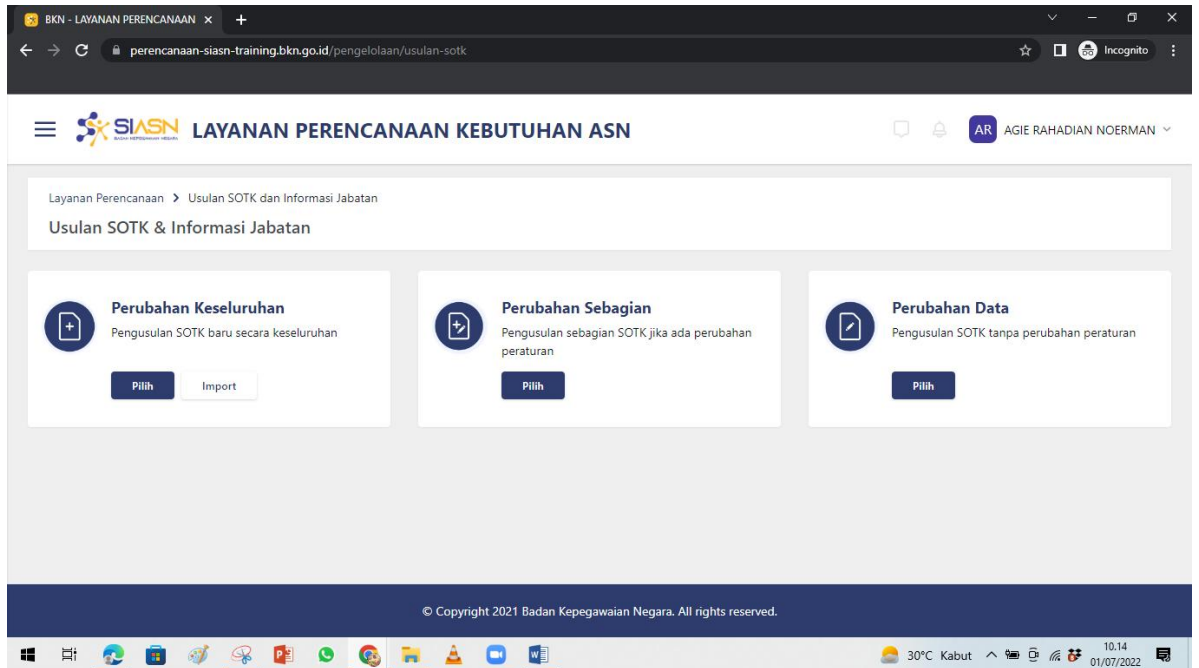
BKN - LAYANAN PERENCANAAN ×

perencanaan-siasn-training.bkn.go.id/pengelolaan/usulan-sotk

Incognito

SIASN BADAN KEPEGAWAIAN NEGARA LAYANAN PERENCANAAN KEBUTUHAN ASN

AR AGIE RAHADIAN NOERMAN

Layanan Perencanaan > Usulan SOTK dan Informasi Jabatan

Usulan SOTK & Informasi Jabatan

Perubahan Keseluruhan

Pengusulan SOTK baru secara keseluruhan

Pilih Import

Perubahan Sebagian

Pengusulan sebagian SOTK jika ada perubahan peraturan

Pilih

Perubahan Data

Pengusulan SOTK tanpa perubahan peraturan

Pilih

© Copyright 2021 Badan Kepegawaian Negara. All rights reserved.

30°C Kabut 10.14 01/07/2022